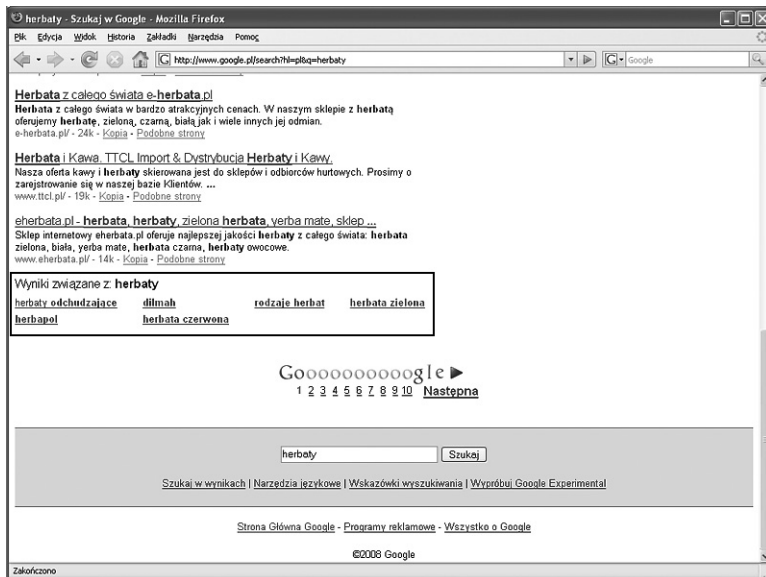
herbaty - Szukaj w Google - Mozilla Firefox

Plik Edycja Widok Historia Zakładki Narzędzia Pomoc

http://www.google.pl/search?hl=pl&q=herbaty

Google

Herbata z całego świata e-herbata.pl
Herbata z całego świata w bardzo atrakcyjnych cenach. W naszym sklepie z herbatą oferujemy herbatę, zieloną, czarną, białą jak i wiele innych jej odmian.
e-herbata.pl/ - 24k - Kopia - Podobne strony

Herbata i Kawa. TTCL Import & Dystrybucja Herbaty i Kawy.
Nasza oferta kawy i herbaty skierowana jest do sklepów i odbiorców hurtowych. Prosimy o zarejstrowanie się w naszej bazie Klientów. ...
www.ttcl.pl/ - 19k - Kopia - Podobne strony

eherbata.pl - herbata, herbaty, zielona herbata, yerba mate, sklep ...
Sklep internetowy eherbata.pl oferuje najlepszej jakości herbaty z całego świata: herbata zielona, biała, yerba mate, herbata czarna, herbaty owocowe.
www.eherbata.pl/ - 14k - Kopia - Podobne strony

Wyniki związane z: herbaty

herbaty odchudzające dilmah rodzaje herbat herbata zielona
herbapol herbata czerwona

Gooooooooooogle ►
1 2 3 4 5 6 7 8 9 10 Następna

herbaty Szukaj

Szukaj w wynikach | Narzędzia językowe | Wskazówki wyszukiwania | Wypróbuj Google Experimental

Strona Główna Google - Programy reklamowe - Wszystko o Google

©2008 Google

Zakończono